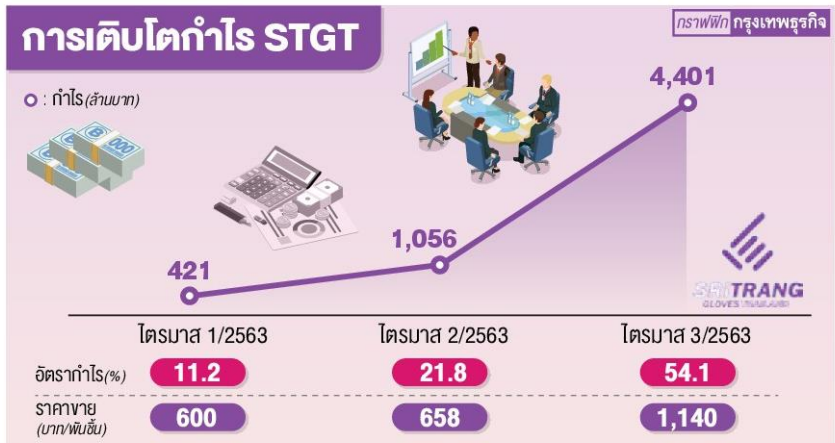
การเติบโตกำไร STGT

กราฟฟิก กรุงเทพธุรกิจ

: กำไร(ล้านบาท)

421

1,056

4,401

SRITRANG GLOVES THAILAND

| | ไตรมาส 1/2563 | ไตรมาส 2/2563 | ไตรมาส 3/2563 |
|---|---|---|---|
| อัตรากำไร(%) | 11.2 | 21.8 | 54.1 |
| ราคาขาย (บาท/พันชิ้น) | 600 | 658 | 1,140 |